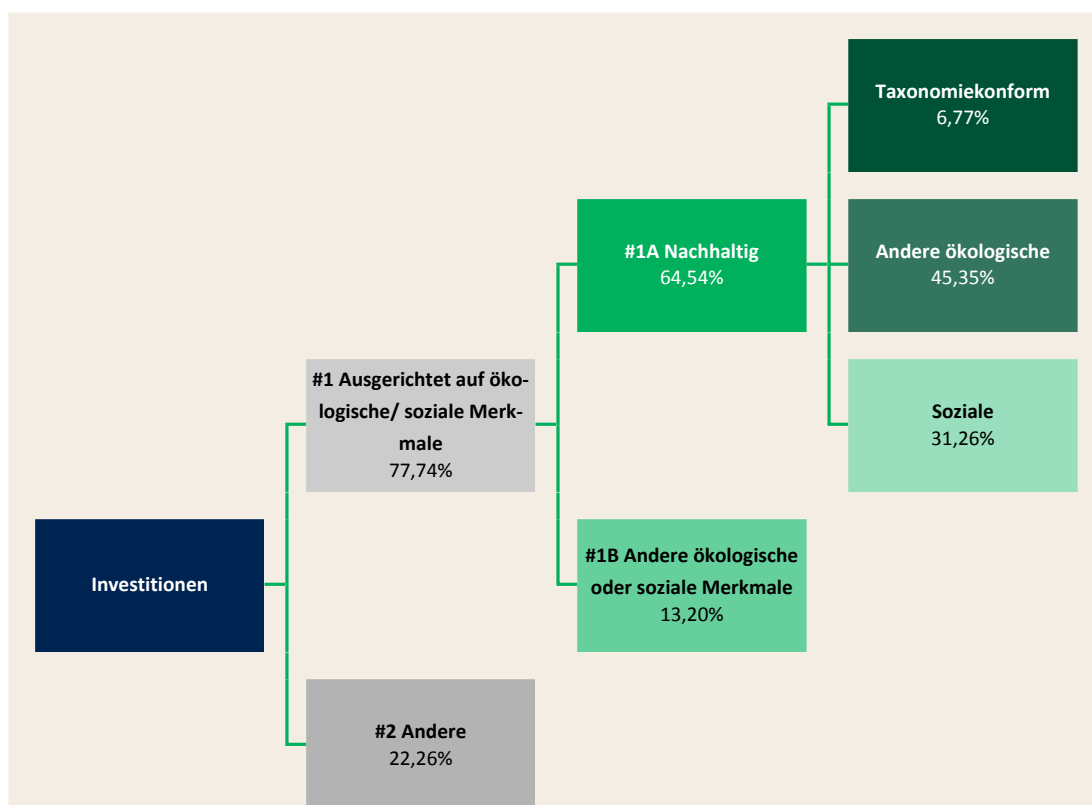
Taxonomiekonform
6,77%

#1A Nachhaltig
64,54%

Andere ökologische
45,35%

#1 Ausgerichtet auf ökologische/ soziale Merkmale
77,74%

Soziale
31,26%

Investitionen

#1B Andere ökologische oder soziale Merkmale
13,20%

#2 Andere
22,26%